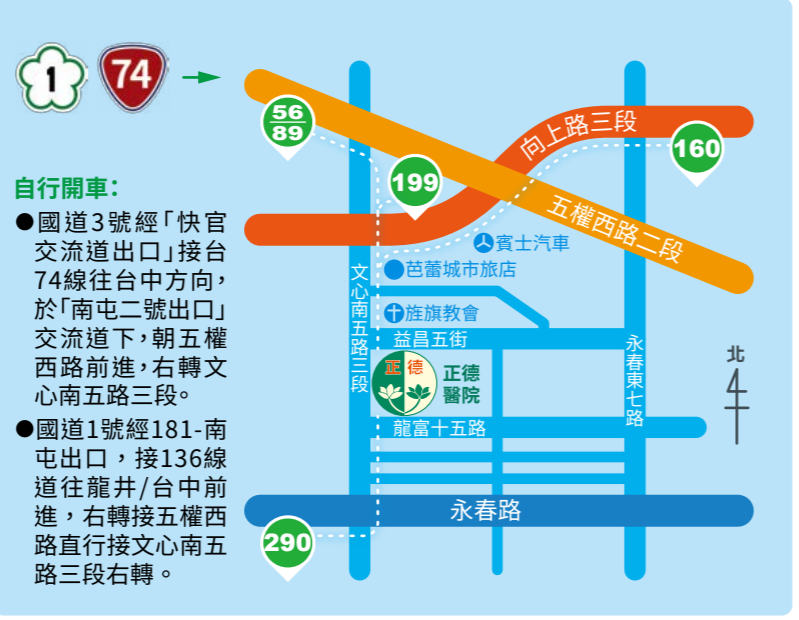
1 74

自行開車：

●國道3號經「快官交流道出口」接台74線往台中方向，於「南屯二號出口」交流道下，朝五權西路前進，右轉文心南五路三段。

●國道1號經181-南屯出口，接136線道往龍井/台中前進，右轉接五權西路直行接文心南五路三段右轉。

56
89

199

160

290

向上路三段

五權西路二段

賓士汽車

芭蕾城市旅店

旌旗教會

益昌五街

文心南五路三段

永春東七路

正德醫院

龍富十五路

永春路

北